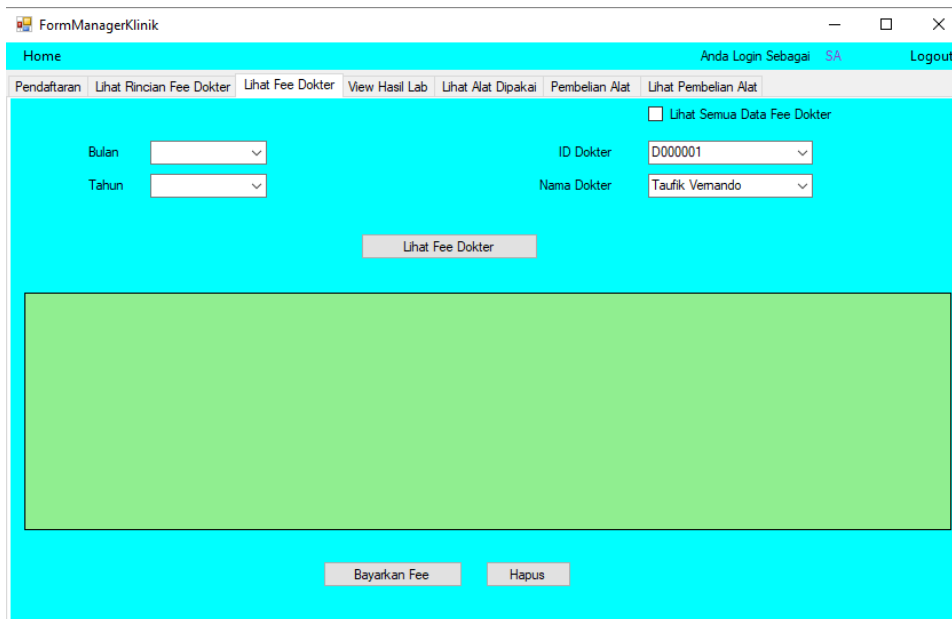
FormManagerKlinik

Home

Anda Login Sebagai SA

Logout

Pendaftaran | Lihat Rincian Fee Dokter | Lihat Fee Dokter | View Hasil Lab | Lihat Alat Dipakai | Pembelian Alat | Lihat Pembelian Alat

Lihat Semua Data Fee Dokter

Bulan

Tahun

ID Dokter D000001

Nama Dokter Taufik Vernando

Lihat Fee Dokter

Bayarkan Fee

Hapus